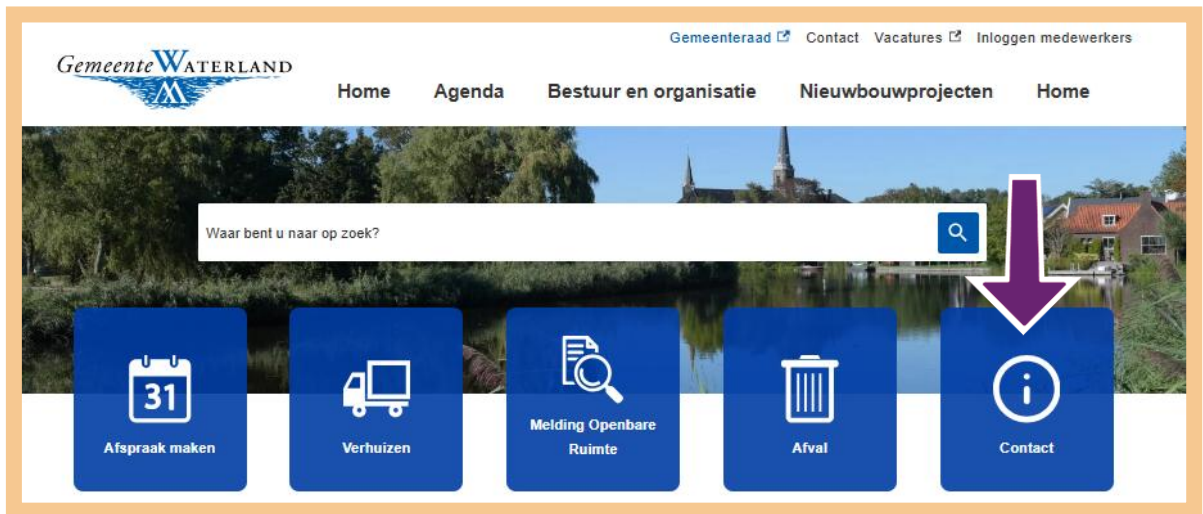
Gemeenteraad Contact Vacatures Inloggen medewerkers

Gemeente WATERLAND

Home Agenda Bestuur en organisatie Nieuwbouwprojecten Home

Waar bent u naar op zoek?

31

Afspraak maken

Verhuizen

Melding Openbare Ruimte

Afval

Contact